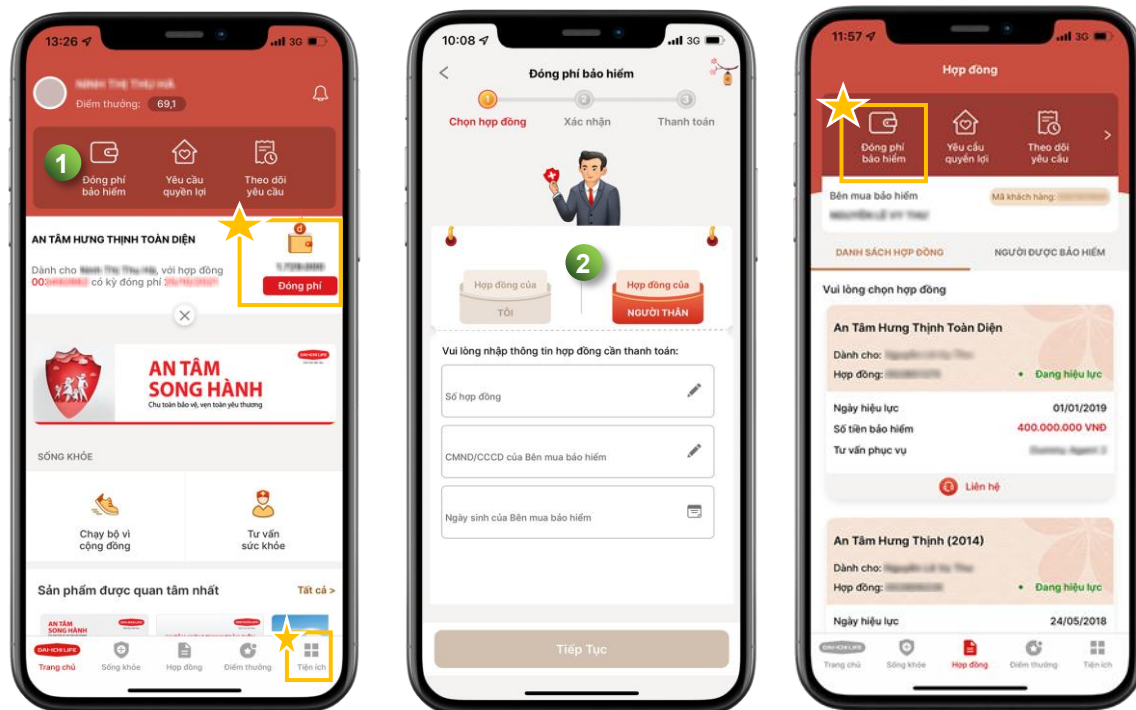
13:26 3G

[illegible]
Điểm thưởng: 69,1

1
Đóng phí bảo hiểm
Yêu cầu quyền lợi
Theo dõi yêu cầu

AN TÂM HƯNG THỊNH TOÀN DIỆN
Dành cho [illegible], với hợp đồng 00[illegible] có kỳ đóng phí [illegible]
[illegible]
Đóng phí

AN TÂM SONG HÀNH
Chu toàn bảo vệ, vẹn toàn yêu thương

SỐNG KHỎE
Chạy bộ vì cộng đồng
Tư vấn sức khỏe

Sản phẩm được quan tâm nhất
Tất cả >
AN TÂM SONG HÀNH

Trang chủ
Sống khỏe
Hợp đồng
Điểm thưởng
Tiện ích

10:08 3G
Đóng phí bảo hiểm
1 Chọn hợp đồng
2 Xác nhận
3 Thanh toán

2
Hợp đồng của TÔI
Hợp đồng của NGƯỜI THÂN

Vui lòng nhập thông tin hợp đồng cần thanh toán:
Số hợp đồng
CMND/CCCD của Bên mua bảo hiểm
Ngày sinh của Bên mua bảo hiểm

Tiếp Tục

11:57 3G
Hợp đồng
Đóng phí bảo hiểm
Yêu cầu quyền lợi
Theo dõi yêu cầu

Bên mua bảo hiểm
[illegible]
Mã khách hàng: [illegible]

DANH SÁCH HỢP ĐỒNG
NGƯỜI ĐƯỢC BẢO HIỂM

Vui lòng chọn hợp đồng

An Tâm Hưng Thịnh Toàn Diện
Dành cho: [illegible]
Hợp đồng: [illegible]
Đang hiệu lực
Ngày hiệu lực 01/01/2019
Số tiền bảo hiểm 400.000.000 VNĐ
Tư vấn phục vụ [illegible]
Liên hệ

An Tâm Hưng Thịnh (2014)
Dành cho: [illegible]
Hợp đồng: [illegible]
Đang hiệu lực
Ngày hiệu lực 24/05/2018

Trang chủ
Sống khỏe
Hợp đồng
Điểm thưởng
Tiện ích